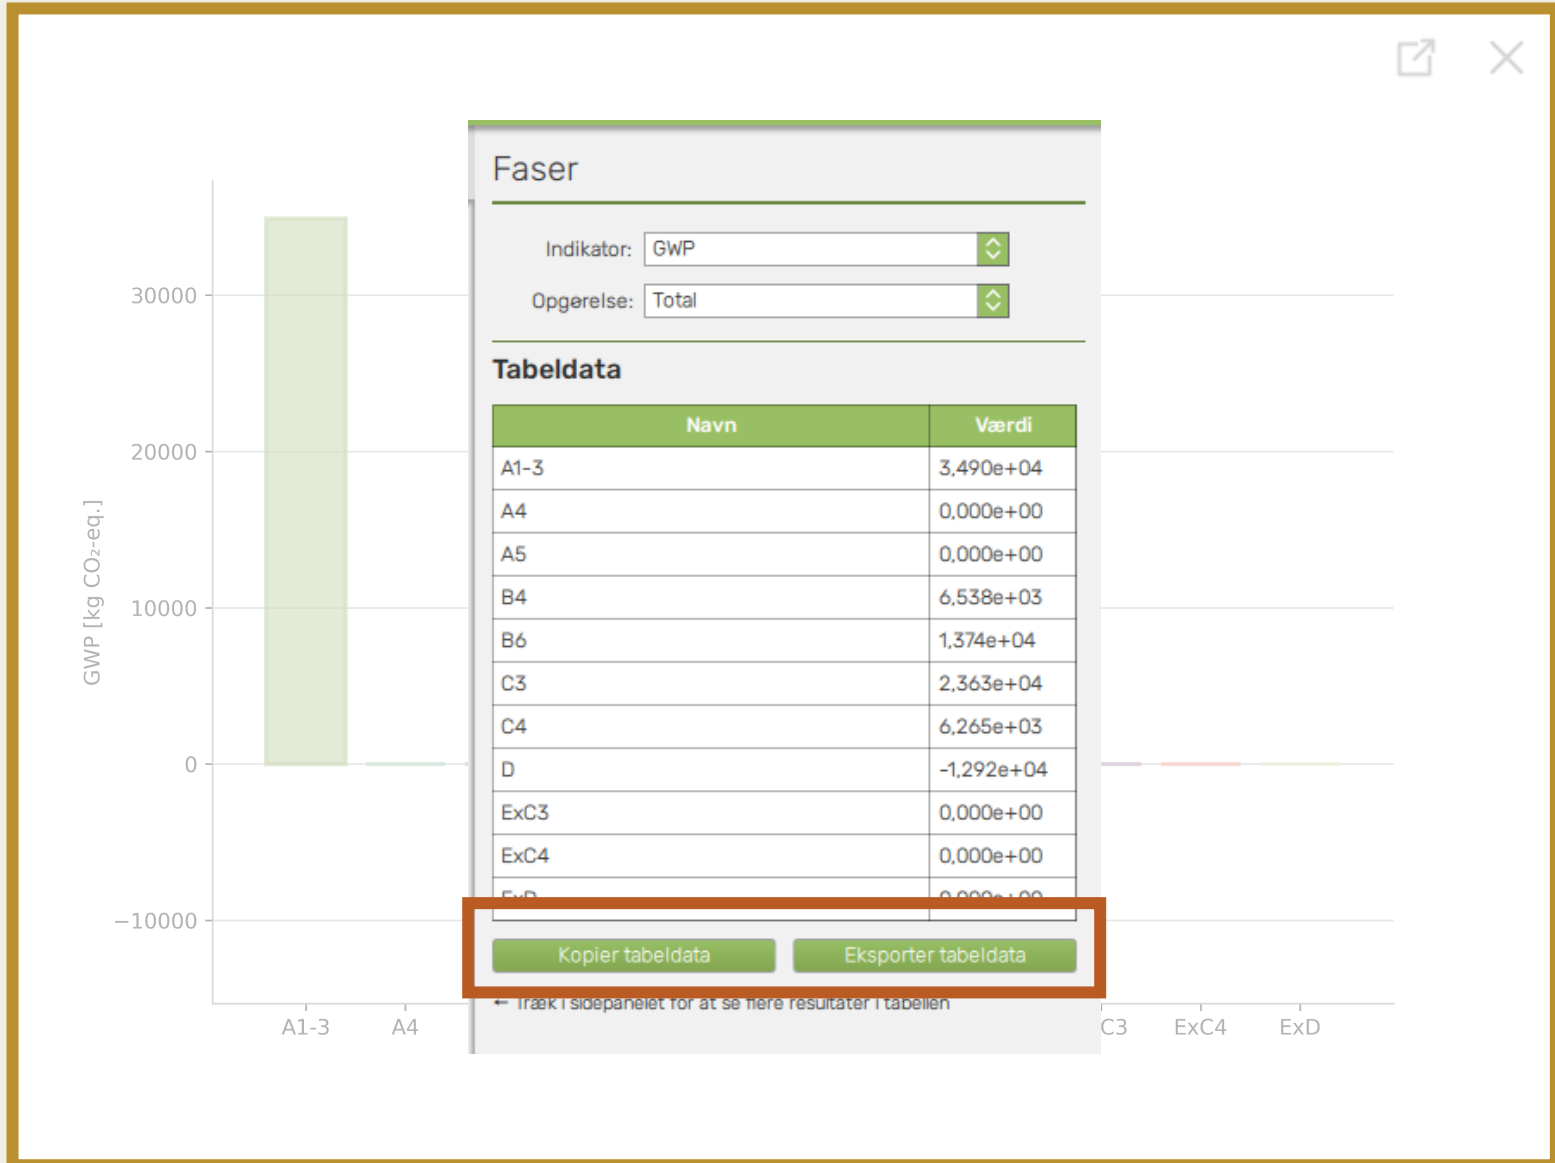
Faser

Indikator: GWP

Opgørelse: Total

Tabeldata

| Navn | Værdi |
|---|---|
| A1-3 | 3,490e+04 |
| A4 | 0,000e+00 |
| A5 | 0,000e+00 |
| B4 | 6,538e+03 |
| B6 | 1,374e+04 |
| C3 | 2,363e+04 |
| C4 | 6,265e+03 |
| D | -1,292e+04 |
| ExC3 | 0,000e+00 |
| ExC4 | 0,000e+00 |
| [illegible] | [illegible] |

Kopier tabeldata
Eksporter tabeldata

← Træk i sidepanelet for at se flere resultater i tabellen

30000
20000
10000
0
−10000
GWP [kg $CO_2$-eq.]
A1-3
A4
C3
ExC4
ExD